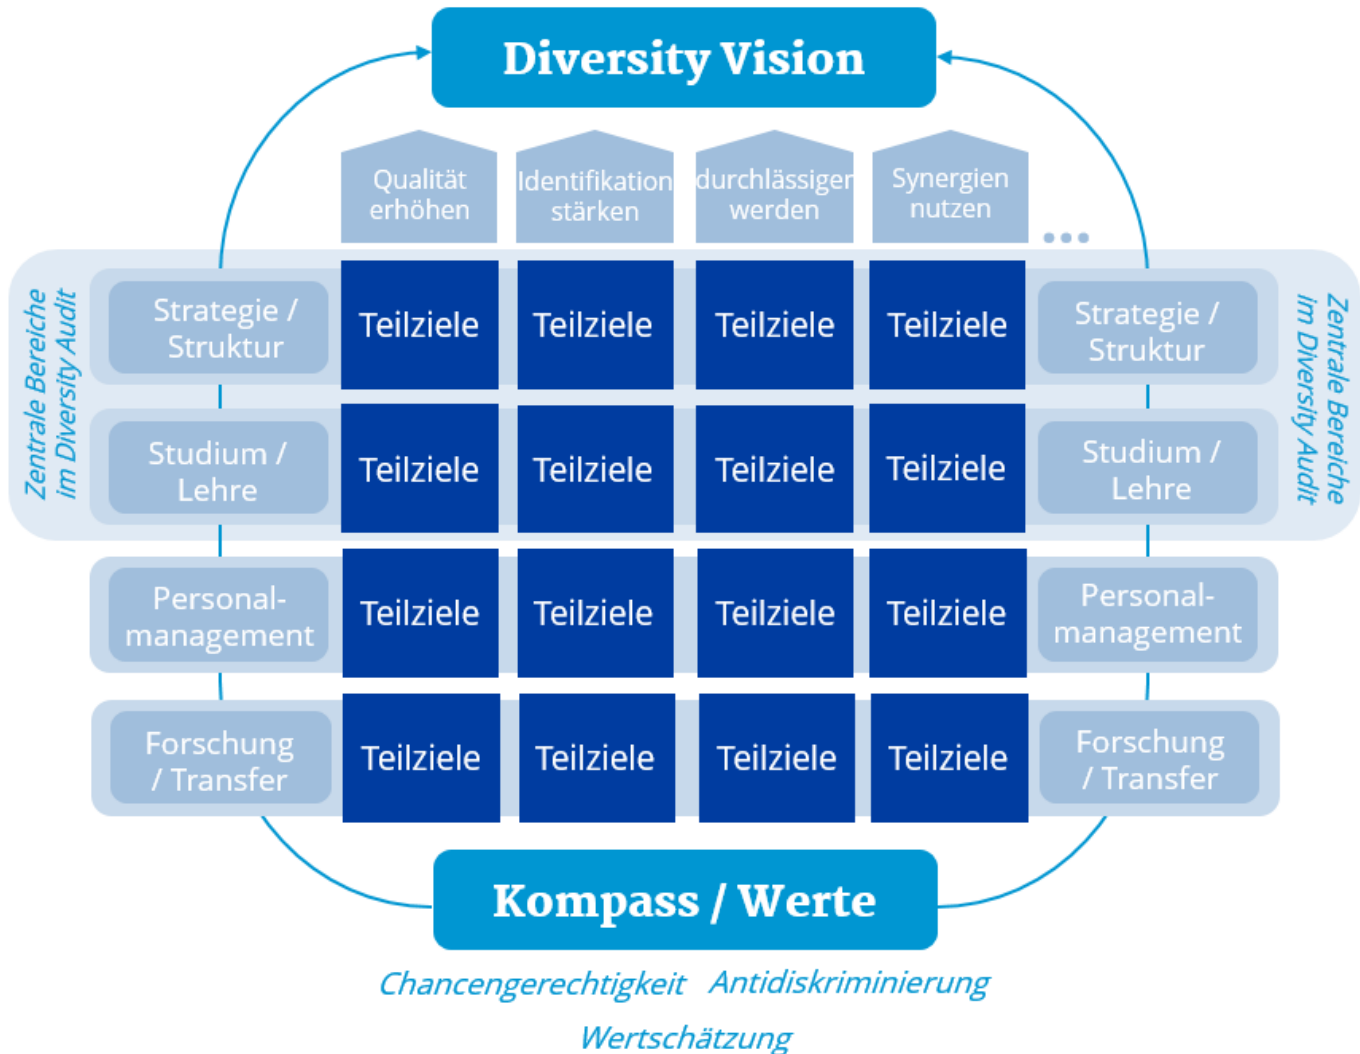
Diversity Vision

Qualität erhöhen

Identifikation stärken

durchlässiger werden

Synergien nutzen

...

Zentrale Bereiche im Diversity Audit

| Strategie / Struktur | Teilziele | Teilziele | Teilziele | Teilziele | Strategie / Struktur |
|---|---|---|---|---|---|
| Studium / Lehre | Teilziele | Teilziele | Teilziele | Teilziele | Studium / Lehre |
| Personalmanagement | Teilziele | Teilziele | Teilziele | Teilziele | Personalmanagement |
| Forschung / Transfer | Teilziele | Teilziele | Teilziele | Teilziele | Forschung / Transfer |

Zentrale Bereiche im Diversity Audit

Kompass / Werte

Chancengerechtigkeit Antidiskriminierung

Wertschätzung